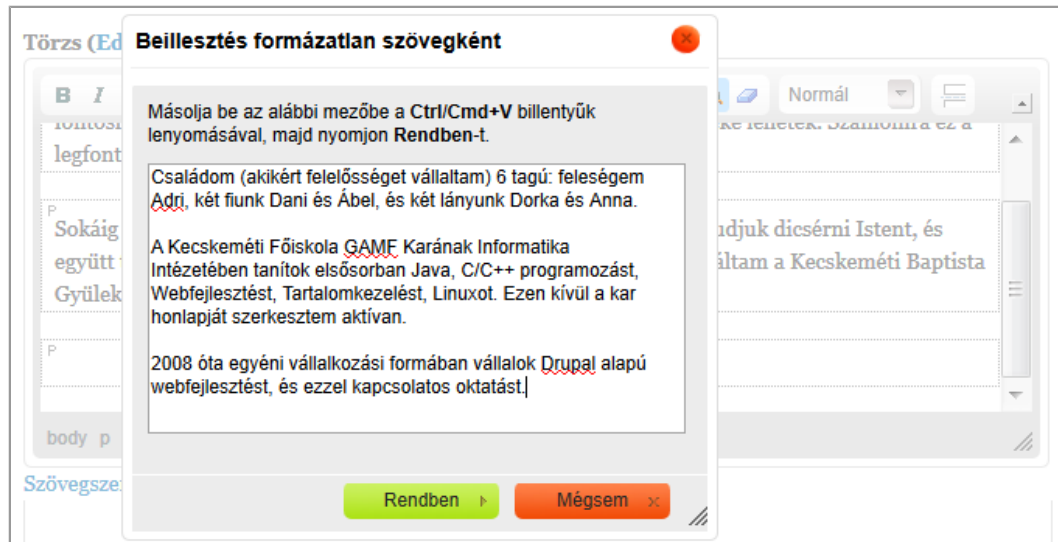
Törzs (Ed

B I

Normál

legfont

Sokáig

együtt

Gyülek

udjuk dicsérni Istent, és

áltam a Kecskeméti Baptista

body p

Szövegsze

Beillesztés formázatlan szövegként

Másolja be az alábbi mezőbe a **Ctrl/Cmd+V** billentyűk lenyomásával, majd nyomjon **Rendben**-t.

Családom (akikért felelősséget vállaltam) 6 tagú: feleségem Adri, két fiunk Dani és Ábel, és két lányunk Dorka és Anna.

A Kecskeméti Főiskola GAMF Karának Informatika Intézetében tanítok elsősorban Java, C/C++ programozást, Webfejlesztést, Tartalomkezelést, Linuxot. Ezen kívül a kar honlapját szerkesztem aktívan.

2008 óta egyéni vállalkozási formában vállalok Drupal alapú webfejlesztést, és ezzel kapcsolatos oktatást.

Rendben

Mégsem